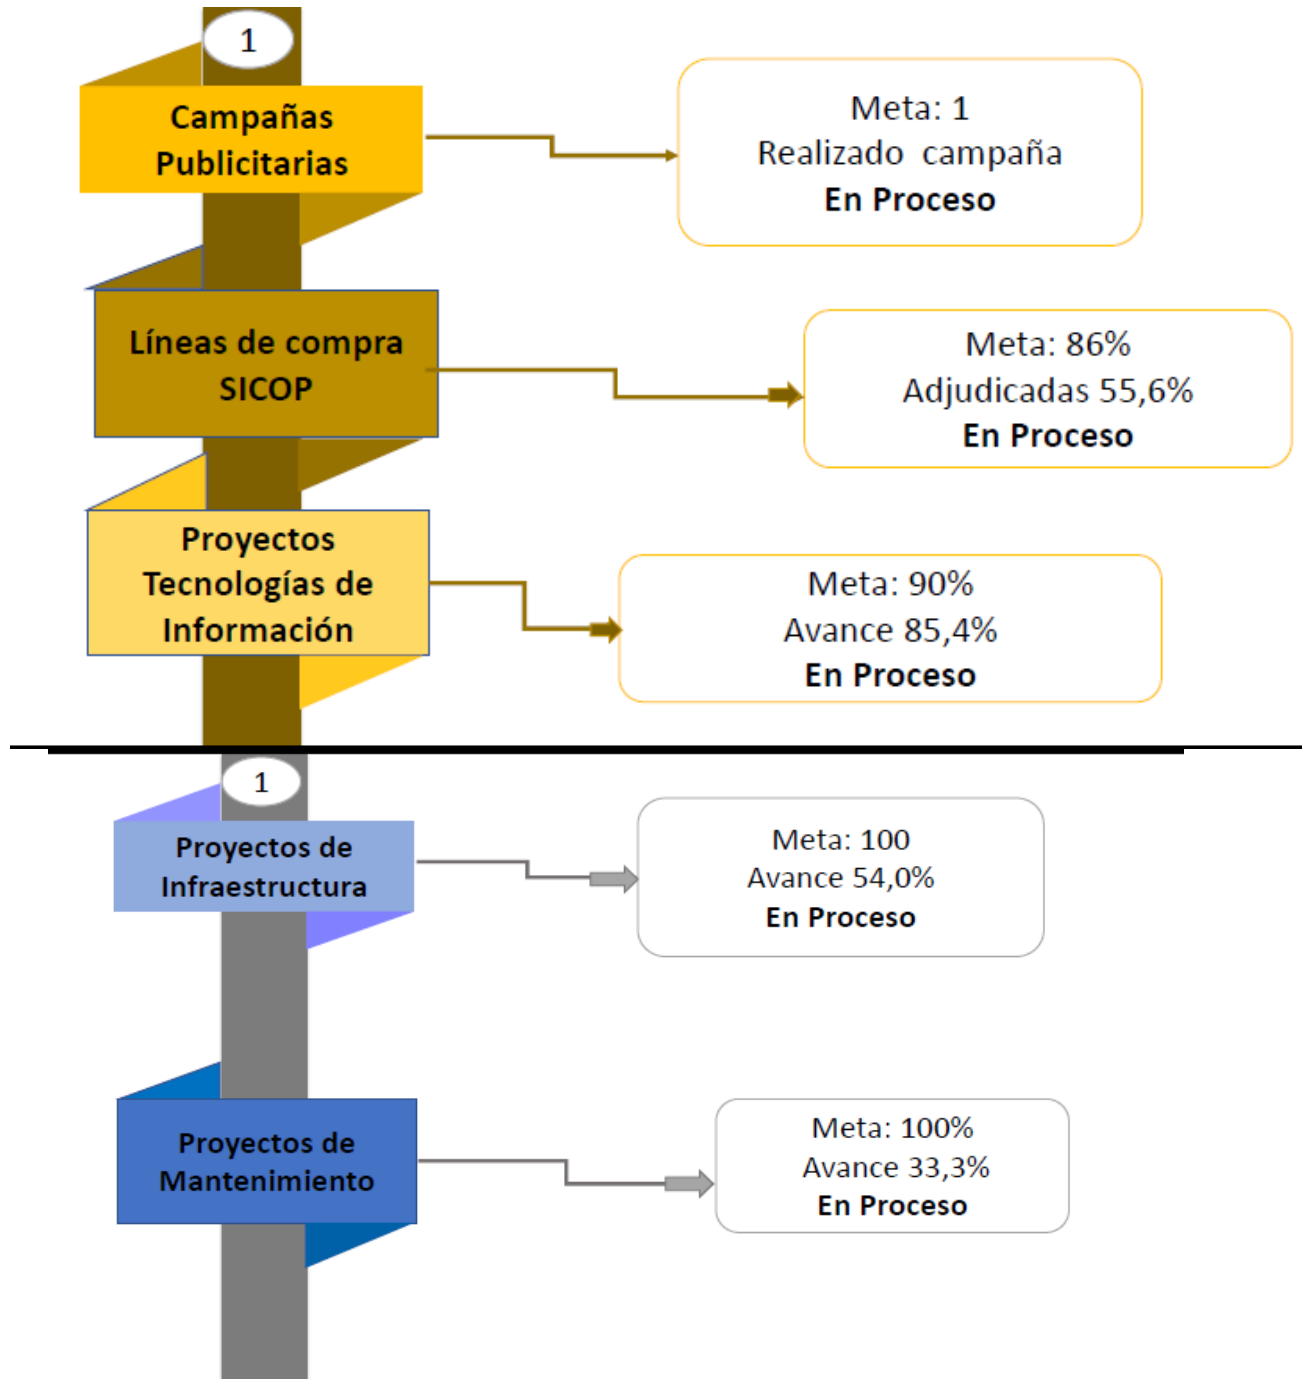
1

Campañas Publicitarias

Meta: 1
Realizado campaña
En Proceso

Líneas de compra SICOP

Meta: 86%
Adjudicadas 55,6%
En Proceso

Proyectos Tecnologías de Información

Meta: 90%
Avance 85,4%
En Proceso

1

Proyectos de Infraestructura

Meta: 100
Avance 54,0%
En Proceso

Proyectos de Mantenimiento

Meta: 100%
Avance 33,3%
En Proceso